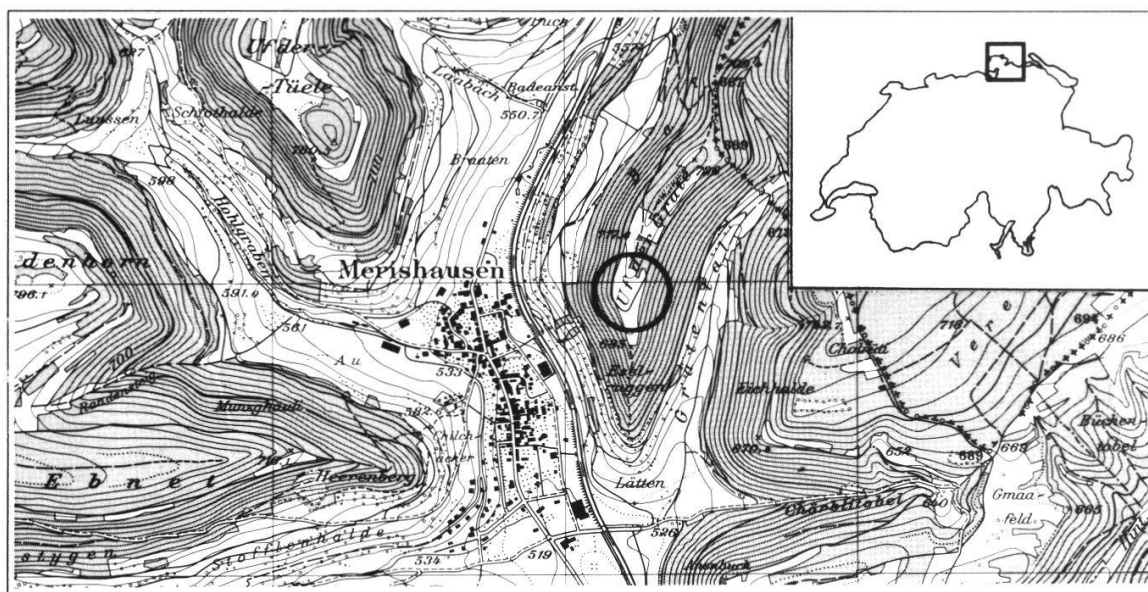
Buch
Ufder-
Tüele
Laubach
Badeanst.
Lussen
Schlofhalde
550.7
700
Branten
598
Hohlgraben
Merishausen
denhorn
796.1
591.9
561
Au
533
Randenstieg
Murgraben
582
Chilchacker
Ebnet
Heerenberg
Stofflenhalde
styyen
534
519
Lätten
526
Eschlengaggen
Gräte
Grätental
Chälbli
Eschhalde
670
654
689
669
Chäslitobel
Gmaafeld
Hüchentobel
694
686
665